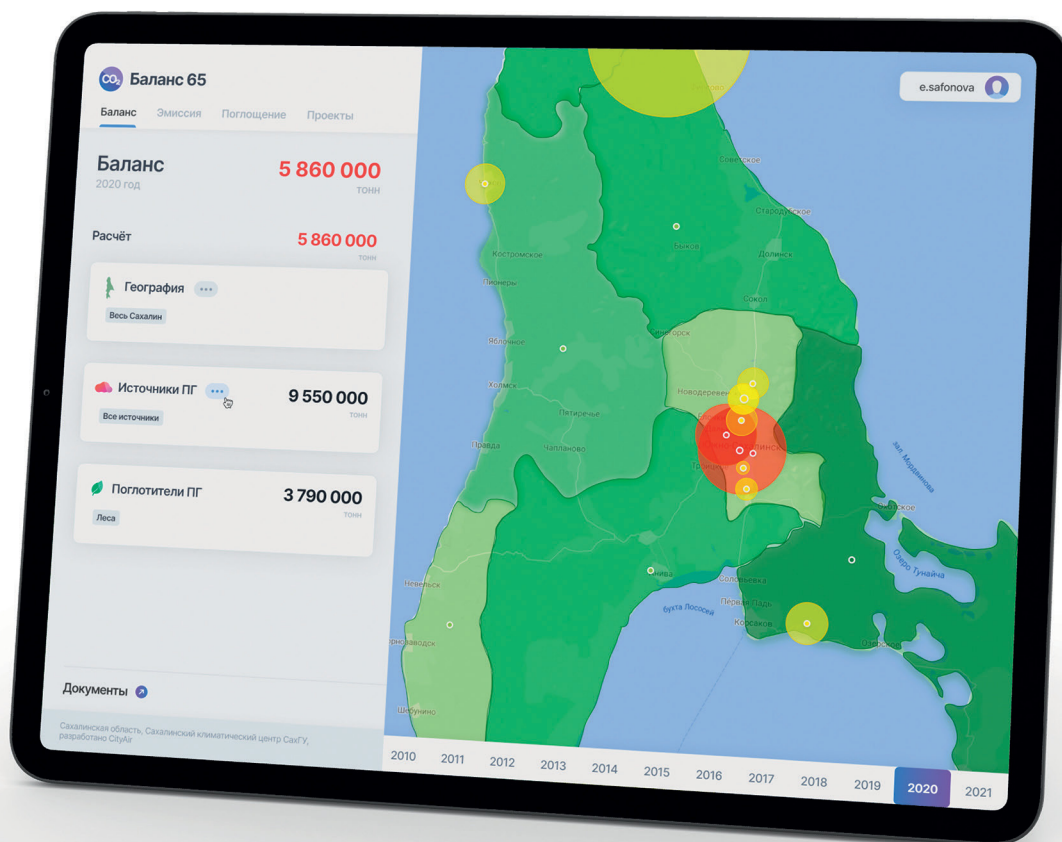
$CO_2$ Баланс 65

Баланс Эмиссия Поглощение Проекты

Баланс
2020 год

5 860 000
тонн

Расчёт

5 860 000
тонн

География •••
Весь Сахалин

Источники ПГ •••
Все источники

9 550 000
тонн

Поглотители ПГ
Леса

3 790 000
тонн

Документы

Сахалинская область, Сахалинский климатический центр СахГУ, разработано CityAir

e.safonova

Советское
Стародубское
Быков
Долинск
Костромское
Пионеры
Сокол
Яблочное
Новодеревенская
Холмск
Пятиречье
Правда
Чапланово
зал. Мордвинова
Невельск
Озеро Тунайча
Соловьёвка
Первая Падь
бухта Лососей
Корсаков
Шебунино

2010 2011 2012 2013 2014 2015 2016 2017 2018 2019 2020 2021